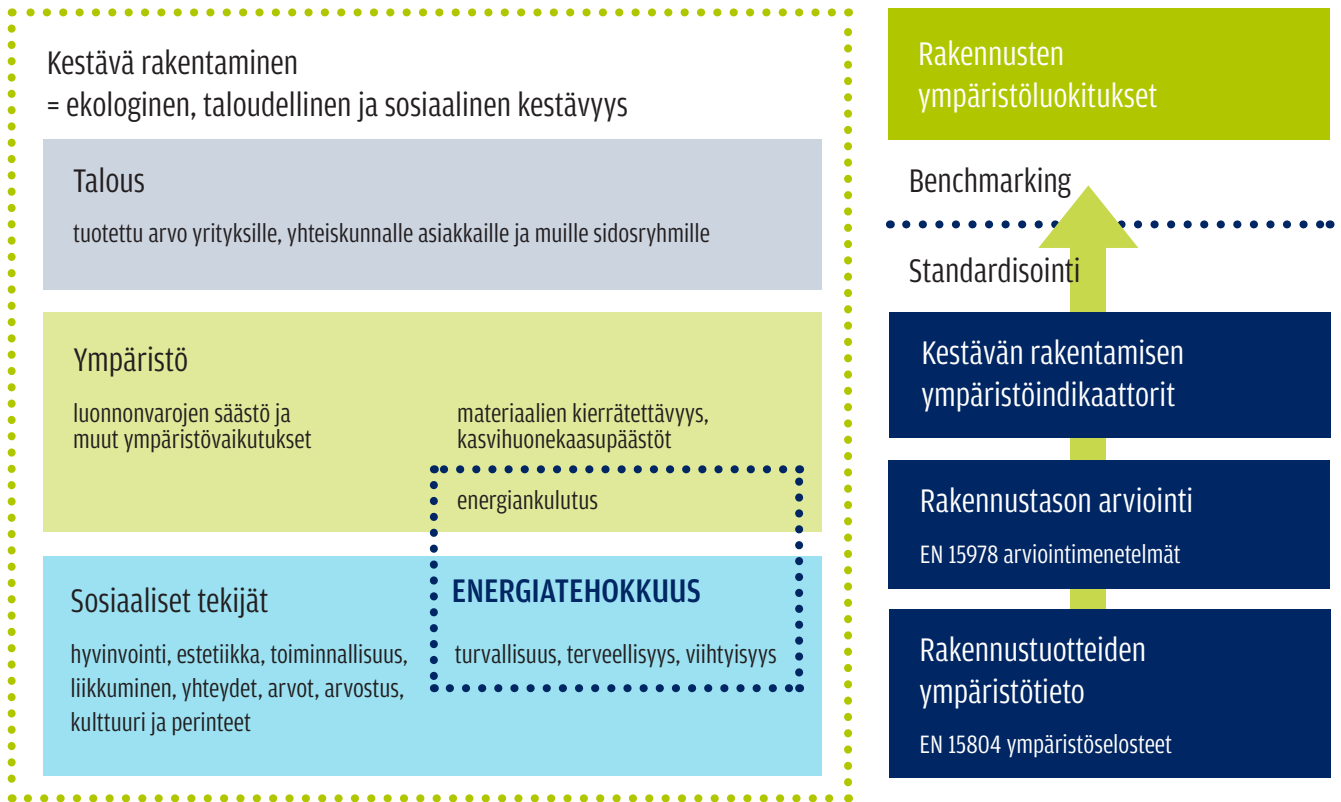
Kestävä rakentaminen
= ekologinen, taloudellinen ja sosiaalinen kestävyys

Talous

tuotettu arvo yrityksille, yhteiskunnalle asiakkaille ja muille sidosryhmille

Ympäristö

luonnonvarojen säästö ja muut ympäristövaikutukset

materiaalien kierrätettävyys, kasvihuonekaasupäästöt

energiankulutus

Sosiaaliset tekijät

hyvinvointi, estetiikka, toiminnallisuus, liikkuminen, yhteydet, arvot, arvostus, kulttuuri ja perinteet

ENERGIATEHOKKUUS

turvallisuus, terveellisyys, viihtyisyys

Rakennusten ympäristöluokitukset

Benchmarking

Standardisointi

Kestävän rakentamisen ympäristöindikaattorit

Rakennustason arviointi

EN 15978 arviointimenetelmät

Rakennustuotteiden ympäristötieto

EN 15804 ympäristöselosteet